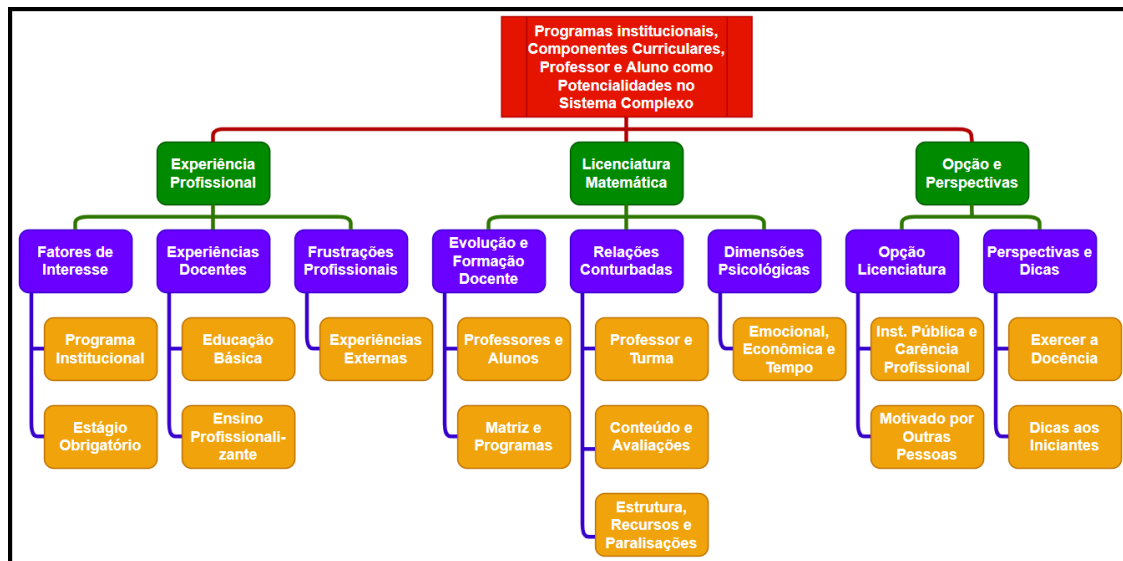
Programas institucionais, Componentes Curriculares, Professor e Aluno como Potencialidades no Sistema Complexo

Experiência Profissional

Fatores de Interesse

Programa Institucional

Estágio Obrigatório

Experiências Docentes

Educação Básica

Ensino Profissionalizante

Frustrações Profissionais

Experiências Externas

Licenciatura Matemática

Evolução e Formação Docente

Professores e Alunos

Matriz e Programas

Relações Conturbadas

Professor e Turma

Conteúdo e Avaliações

Estrutura, Recursos e Paralisações

Dimensões Psicológicas

Emocional, Econômica e Tempo

Opção e Perspectivas

Opção Licenciatura

Inst. Pública e Carência Profissional

Motivado por Outras Pessoas

Perspectivas e Dicas

Exercer a Docência

Dicas aos Iniciantes